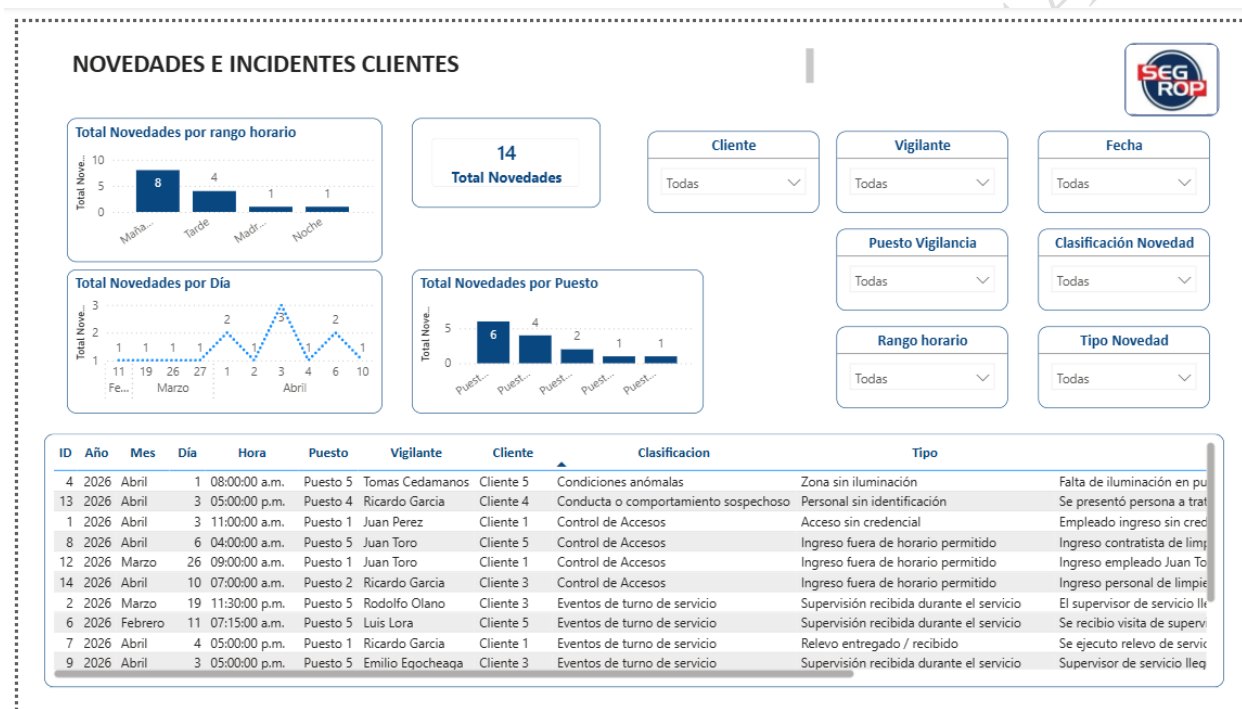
NOVEDADES E INCIDENTES CLIENTES

SEG ROP

Total Novedades por rango horario

Total Nove...

10
5
0

8
4
1
1

Maña...
Tarde
Madr...
Noche

14
Total Novedades

Cliente
Todas

Vigilante
Todas

Fecha
Todas

Puesto Vigilancia
Todas

Clasificación Novedad
Todas

Total Novedades por Día

Total Nove...

3
2
1

1 1 1 1 2 1 3 1 2 1

11 19 26 27 1 2 3 4 6 10
Fe... Marzo Abril

Total Novedades por Puesto

Total Nove...

5
0

6
4
2
1
1

Puest... Puest... Puest... Puest... Puest...

Rango horario
Todas

Tipo Novedad
Todas

| ID | Año | Mes | Día | Hora | Puesto | Vigilante | Cliente | Clasificacion | Tipo | |
|---|---|---|---|---|---|---|---|---|---|---|
| 4 | 2026 | Abril | 1 | 08:00:00 a.m. | Puesto 5 | Tomas Cedamanos | Cliente 5 | Condiciones anómalas | Zona sin iluminación | Falta de iluminación en pu |
| 13 | 2026 | Abril | 3 | 05:00:00 p.m. | Puesto 4 | Ricardo Garcia | Cliente 4 | Conducta o comportamiento sospechoso | Personal sin identificación | Se presentó persona a trat |
| 1 | 2026 | Abril | 3 | 11:00:00 a.m. | Puesto 1 | Juan Perez | Cliente 1 | Control de Accesos | Acceso sin credencial | Empleado ingreso sin cred |
| 8 | 2026 | Abril | 6 | 04:00:00 a.m. | Puesto 5 | Juan Toro | Cliente 5 | Control de Accesos | Ingreso fuera de horario permitido | Ingreso contratista de limp |
| 12 | 2026 | Marzo | 26 | 09:00:00 a.m. | Puesto 1 | Juan Toro | Cliente 1 | Control de Accesos | Ingreso fuera de horario permitido | Ingreso empleado Juan To |
| 14 | 2026 | Abril | 10 | 07:00:00 a.m. | Puesto 2 | Ricardo Garcia | Cliente 3 | Control de Accesos | Ingreso fuera de horario permitido | Ingreso personal de limpie |
| 2 | 2026 | Marzo | 19 | 11:30:00 p.m. | Puesto 5 | Rodolfo Olano | Cliente 3 | Eventos de turno de servicio | Supervisión recibida durante el servicio | El supervisor de servicio lle |
| 6 | 2026 | Febrero | 11 | 07:15:00 a.m. | Puesto 5 | Luis Lora | Cliente 5 | Eventos de turno de servicio | Supervisión recibida durante el servicio | Se recibio visita de supervi |
| 7 | 2026 | Abril | 4 | 05:00:00 p.m. | Puesto 1 | Ricardo Garcia | Cliente 1 | Eventos de turno de servicio | Relevo entregado / recibido | Se ejecuto relevo de servic |
| 9 | 2026 | Abril | 3 | 05:00:00 p.m. | Puesto 5 | Emilio Egocheaga | Cliente 3 | Eventos de turno de servicio | Supervisión recibida durante el servicio | Supervisor de servicio lleg |